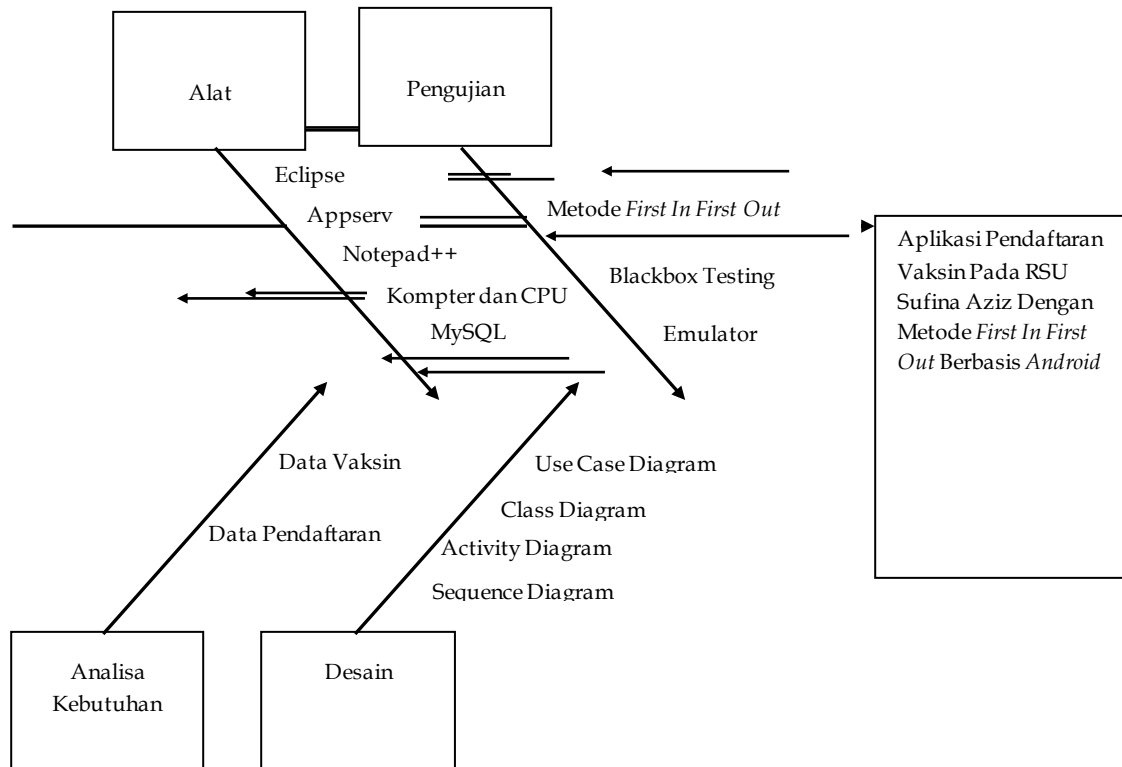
Alat

Pengujian

Eclipse

Appserv

Notepad++

Kompter dan CPU

MySQL

Metode *First In First Out*

Blackbox Testing

Emulator

Aplikasi Pendaftaran Vaksin Pada RSU Sufina Aziz Dengan Metode *First In First Out* Berbasis *Android*

Data Vaksin

Data Pendaftaran

Use Case Diagram

Class Diagram

Activity Diagram

Sequence Diagram

Analisa Kebutuhan

Desain